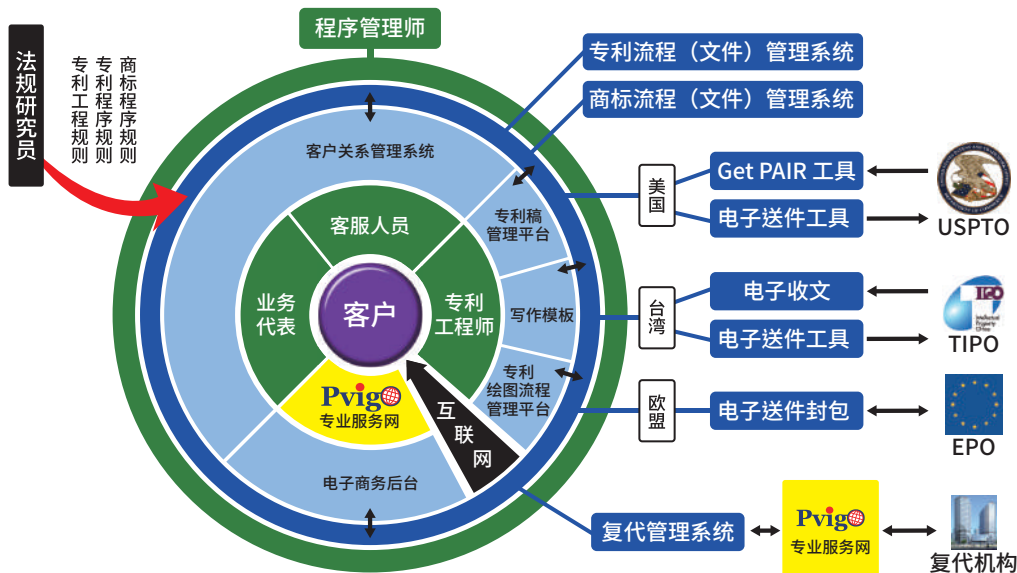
程序管理师

法规研究员

专利工程规则

专利程序规则

商标程序规则

专利流程（文件）管理系统

商标流程（文件）管理系统

客户关系管理系统

客服人员

业务代表

客户

专利工程师

Pvigo
专业服务网

专利稿管理平台

写作模板

专利绘图流程管理平台

互联网

电子商务后台

美国

Get PAIR 工具

电子送件工具

USPTO

台湾

电子收文

电子送件工具

TIPO

欧盟

电子送件封包

EPO

复代管理系统

Pvigo
专业服务网

复代机构